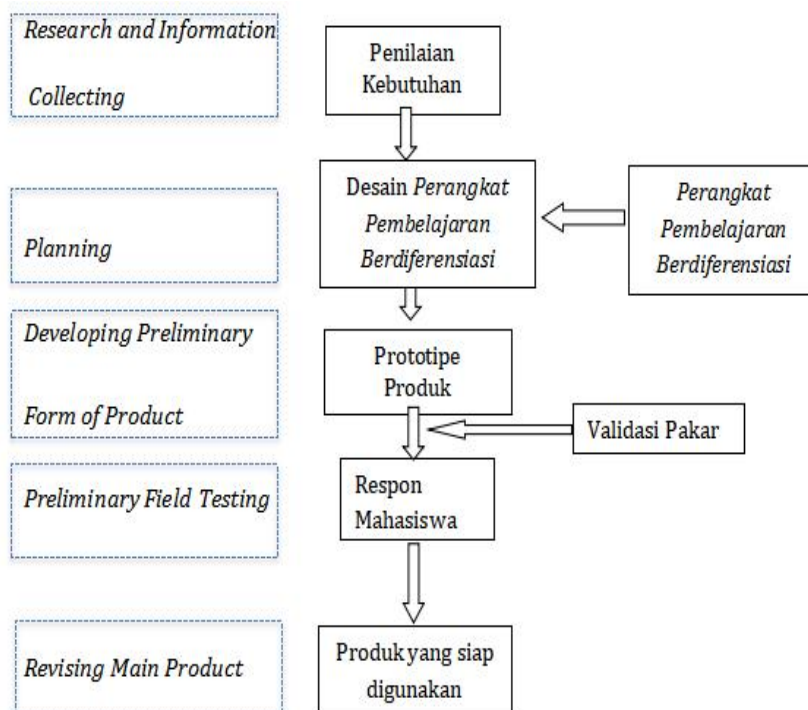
Research and Information Collecting

Penilaian Kebutuhan

Planning

Desain Perangkat Pembelajaran Berdiferensiasi

Perangkat Pembelajaran Berdiferensiasi

Developing Preliminary Form of Product

Prototipe Produk

Validasi Pakar

Preliminary Field Testing

Respon Mahasiswa

Revising Main Product

Produk yang siap digunakan